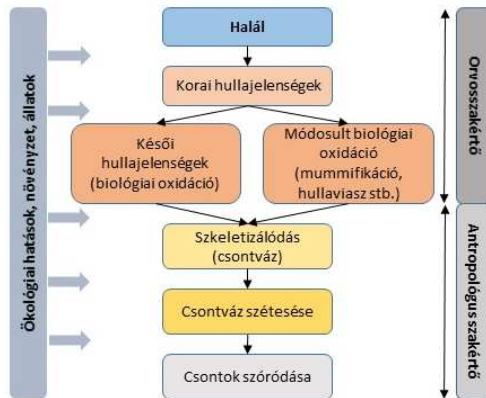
Ökológiai hatások, növényzet, állatok

Halál

Korai hullajelenségek

Késői hullajelenségek (biológiai oxidáció)

Módosult biológiai oxidáció (mummifikáció, hullaviasz stb.)

Szkeletizálódás (csontváz)

Csontváz szétesése

Csontok szóródása

Orvosszakértő

Antropológus szakértő